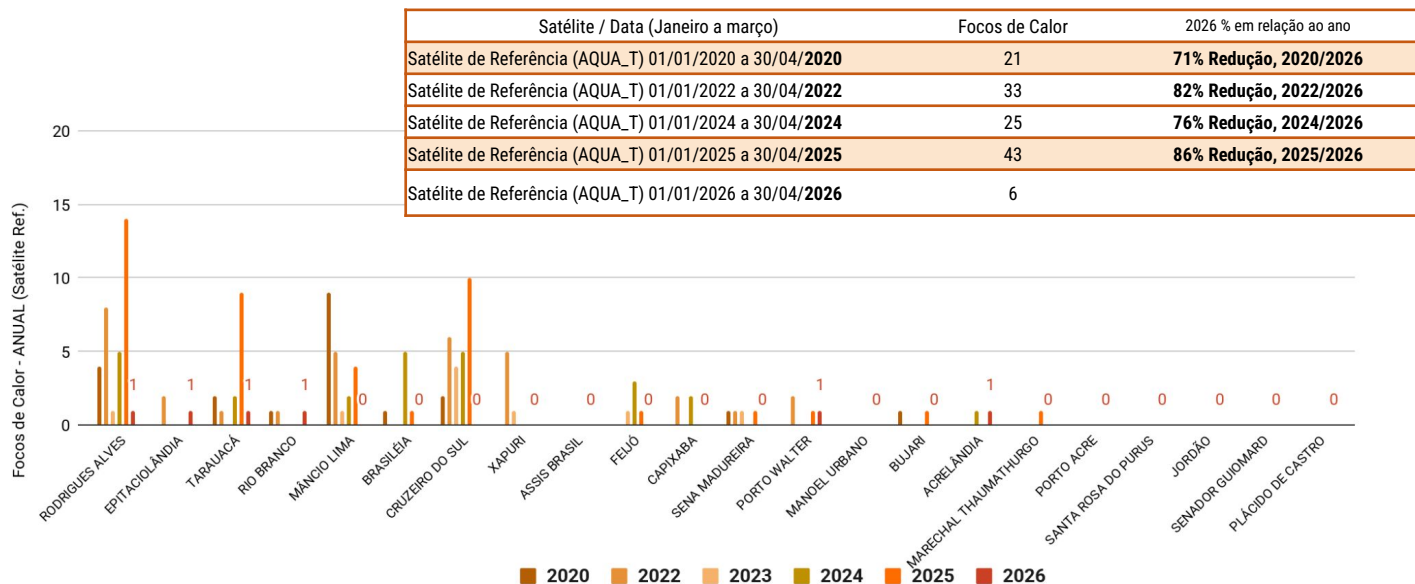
| Satélite / Data (Janeiro a março) | Focos de Calor | 2026 % em relação ao ano |
|---|---|---|
| Satélite de Referência (AQUA_T) 01/01/2020 a 30/04/**2020** | 21 | **71% Redução, 2020/2026** |
| Satélite de Referência (AQUA_T) 01/01/2022 a 30/04/**2022** | 33 | **82% Redução, 2022/2026** |
| Satélite de Referência (AQUA_T) 01/01/2024 a 30/04/**2024** | 25 | **76% Redução, 2024/2026** |
| Satélite de Referência (AQUA_T) 01/01/2025 a 30/04/**2025** | 43 | **86% Redução, 2025/2026** |
| Satélite de Referência (AQUA_T) 01/01/2026 a 30/04/**2026** | 6 | |

Focos de Calor - ANUAL (Satélite Ref.)

20
15
10
5
0

1 1 1 1 0 0 0 0 0 0 0 0 1 0 0 1 0 0 0 0 0 0

RODRIGUES ALVES
EPITACIOLÂNDIA
TARAUACÁ
RIO BRANCO
MÂNCIO LIMA
BRASILÉIA
CRUZEIRO DO SUL
XAPURI
ASSIS BRASIL
FEIJÓ
CAPIXABA
SENA MADUREIRA
PORTO WALTER
MANOEL URBANO
BUJARI
ACRELÂNDIA
MARECHAL THAUMATHURGO
PORTO ACRE
SANTA ROSA DO PURUS
JORDÃO
SENADOR GUIOMARD
PLÁCIDO DE CASTRO

2020 2022 2023 2024 2025 2026